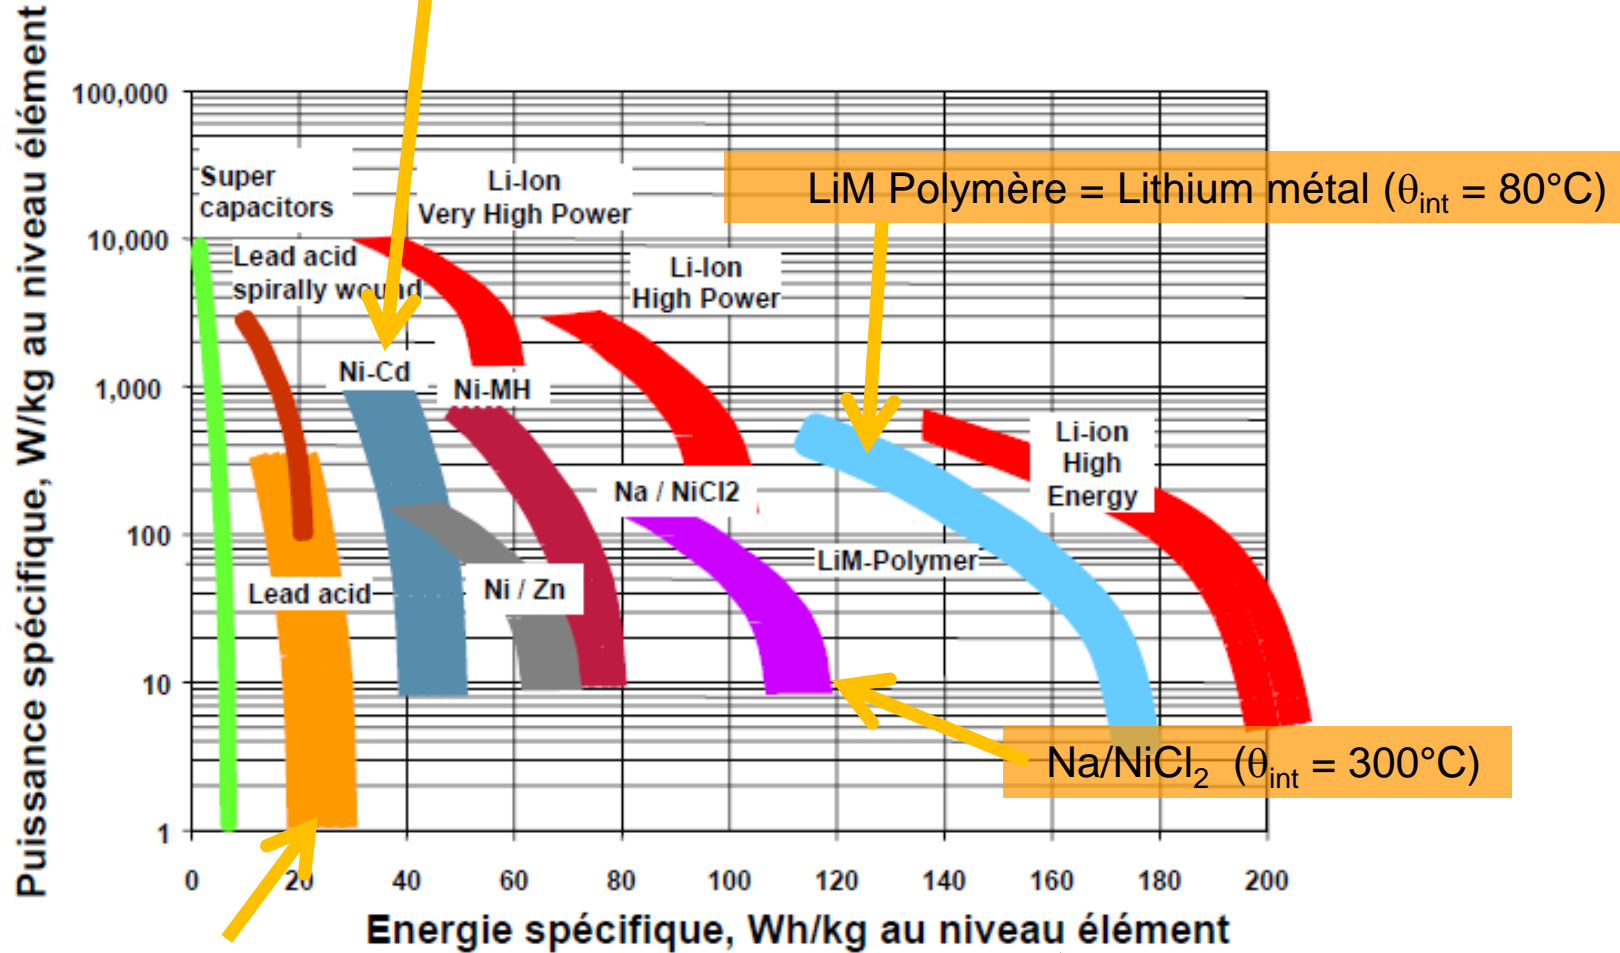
Puissance spécifique, W/kg au niveau élément

100,000
10,000
1,000
100
10
1

Super capacitors

Li-Ion Very High Power

LiM Polymère = Lithium métal ($\theta_{int}$ = 80°C)

Lead acid spirally wound

Li-Ion High Power

Ni-Cd

Ni-MH

Li-ion High Energy

Na / NiCl2

LiM-Polymer

Lead acid

Ni / Zn

Na/NiCl$_2$ ($\theta_{int}$ = 300°C)

0 20 40 60 80 100 120 140 160 180 200

Energie spécifique, Wh/kg au niveau élément